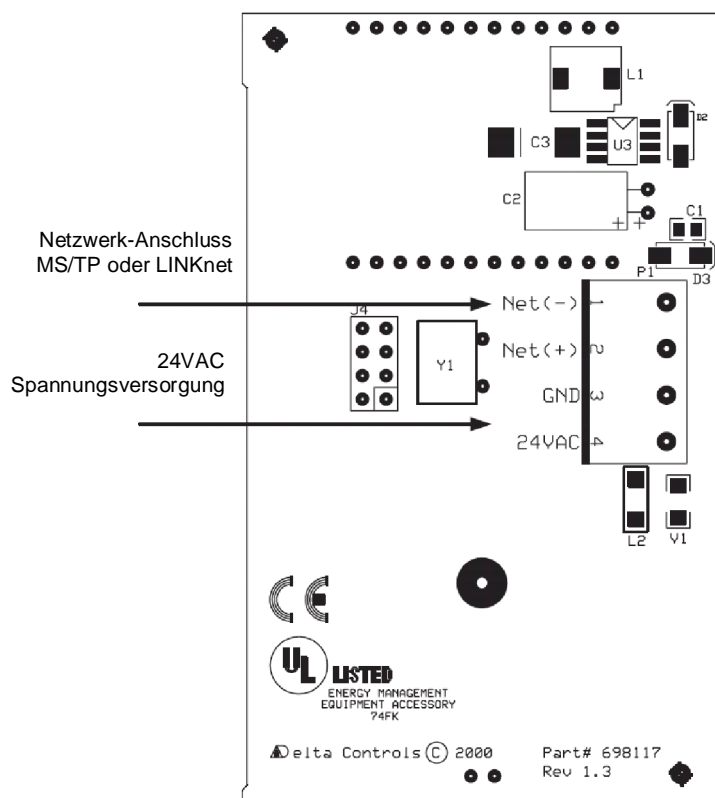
L1
D2
C3
U3
C2
+
C1
Netzwerk-Anschluss MS/TP oder LINKnet
P1
D3
J4
Net(-) 1
Y1
Net(+) 2
24VAC Spannungsversorgung
GND 3
24VAC 4
L2
V1
CE
UL LISTED
ENERGY MANAGEMENT EQUIPMENT ACCESSORY
74FK
Delta Controls © 2000
Part# 698117
Rev 1.3